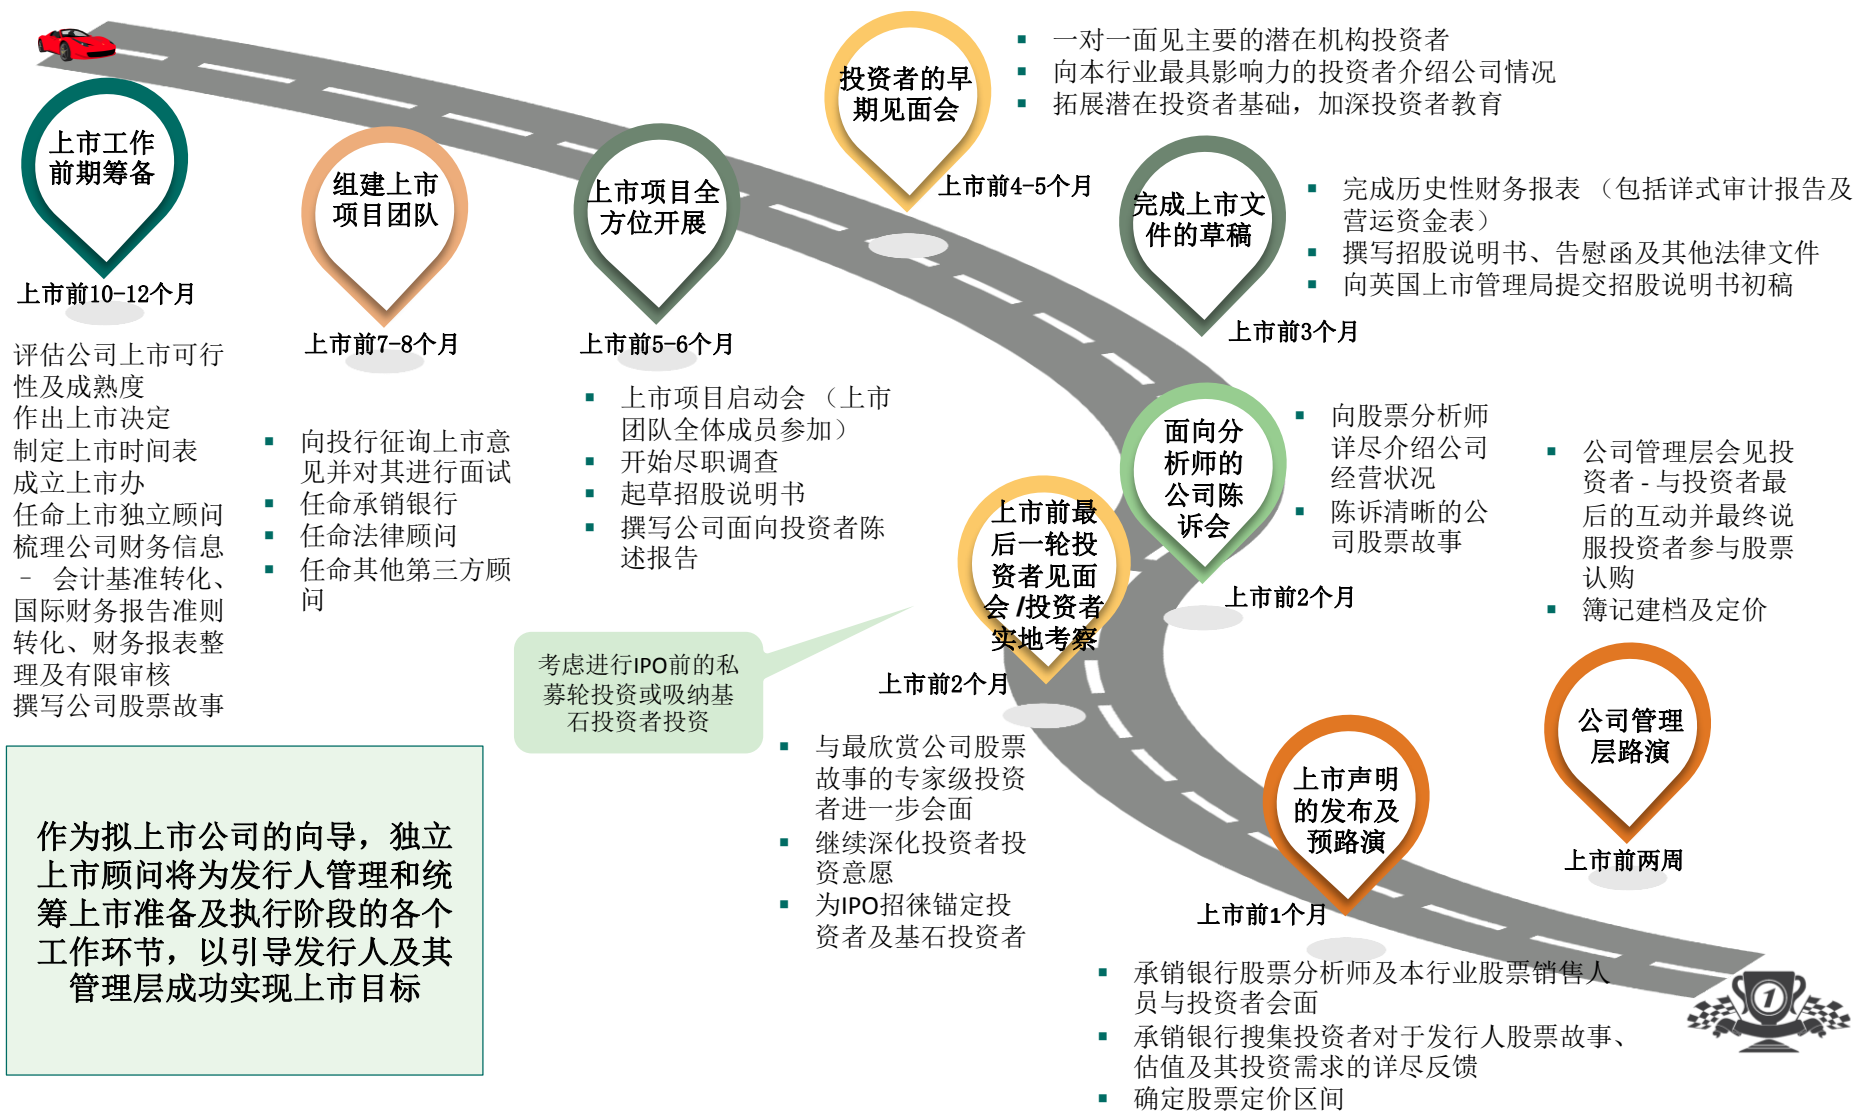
上市工作前期筹备

上市前10-12个月

评估公司上市可行性及成熟度
作出上市决定
制定上市时间表
成立上市办
任命上市独立顾问
梳理公司财务信息 – 会计基准转化、国际财务报告准则转化、财务报表整理及有限审核
撰写公司股票故事

组建上市项目团队

上市前7-8个月

- 向投行征询上市意见并对其进行面试
- 任命承销银行
- 任命法律顾问
- 任命其他第三方顾问

上市项目全方位开展

上市前5-6个月

- 上市项目启动会（上市团队全体成员参加）
- 开始尽职调查
- 起草招股说明书
- 撰写公司面向投资者陈述报告

投资者的早期见面会

上市前4-5个月

- 一对一面见主要的潜在机构投资者
- 向本行业最具影响力的投资者介绍公司情况
- 拓展潜在投资者基础，加深投资者教育

完成上市文件的草稿

上市前3个月

- 完成历史性财务报表（包括详式审计报告及营运资金表）
- 撰写招股说明书、告慰函及其他法律文件
- 向英国上市管理局提交招股说明书初稿

面向分析师的公司陈诉会

上市前2个月

- 向股票分析师详尽介绍公司经营状况
- 陈诉清晰的公司股票故事

上市前最后一轮投资者见面会 /投资者实地考察

上市前2个月

考虑进行IPO前的私募轮投资或吸纳基石投资者投资

- 与最欣赏公司股票故事的专家级投资者进一步会面
- 继续深化投资者投资意愿
- 为IPO招徕锚定投资者及基石投资者

上市声明的发布及预路演

上市前1个月

- 承销银行股票分析师及本行业股票销售人员与投资者会面
- 承销银行搜集投资者对于发行人股票故事、估值及其投资需求的详尽反馈
- 确定股票定价区间

公司管理层路演

上市前两周

- 公司管理层会见投资者 - 与投资者最后的互动并最终说服投资者参与股票认购
- 簿记建档及定价

作为拟上市公司的向导，独立上市顾问将为发行人管理和统筹上市准备及执行阶段的各个工作环节，以引导发行人及其管理层成功实现上市目标

1